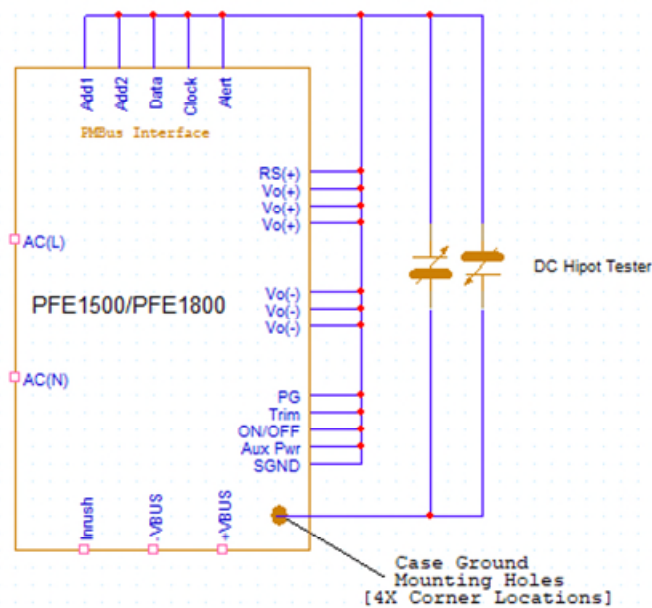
Add1
Add2
Data
Clock
Alert
PMBus Interface

RS(+)
Vo(+)
Vo(+)
Vo(+)

AC(L)

PFE1500/PFE1800

Vo(-)
Vo(-)
Vo(-)

AC(N)

PG
Trim
ON/OFF
Aux Pwr
SGND

DC Hipot Tester

Inrush
-VBUS
+VBUS

Case Ground
Mounting Holes
[4X Corner Locations]